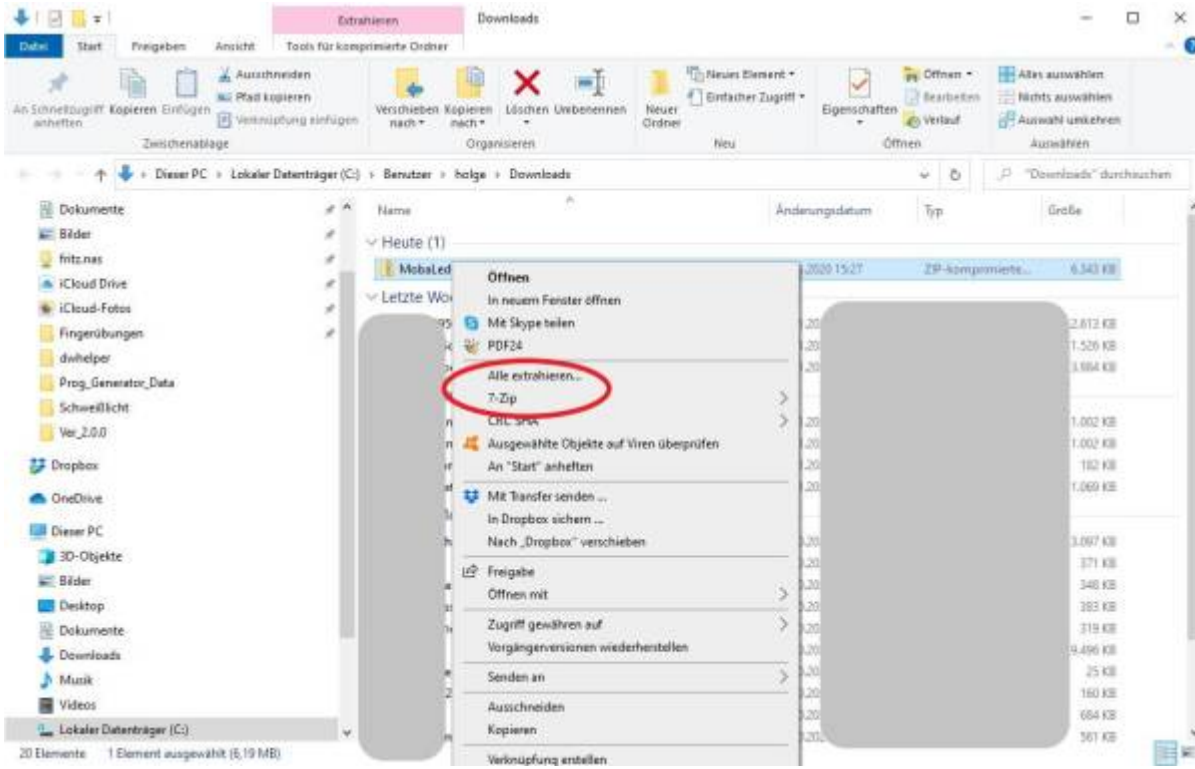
Extrahieren Downloads

Datei Start Freigeben Ansicht Tools für komprimierte Ordner

An Schnellzugriff anheften Kopieren Einfügen Ausschneiden Pfad kopieren Verknüpfung einfügen
Zwischenablage

Verschieben nach Kopieren nach Löschen Umbenennen
Organisieren

Neuer Ordner Neues Element Einfacher Zugriff
Neu

Eigenschaften Öffnen Bearbeiten Verlauf
Öffnen

Alles auswählen Nichts auswählen Auswahl umkehren
Auswählen

Dieser PC > Lokaler Datenträger (C:) > Benutzer > holge > Downloads

"Downloads" durchsuchen

Dokumente
Bilder
fritz.nas
iCloud Drive
iCloud-Fotos
Fingerübungen
dwhelper
Prog_Generator_Data
Schweißlicht
Ver_2.0.0
Dropbox
OneDrive
Dieser PC
3D-Objekte
Bilder
Desktop
Dokumente
Downloads
Musik
Videos
Lokaler Datenträger (C:)

Name Änderungsdatum Typ Größe

Heute (1)
MobaLed .2020 15:27 ZIP-komprimierte... 6.343 KB

Letzte Wo

Öffnen
In neuem Fenster öffnen
Mit Skype teilen
PDF24
Alle extrahieren...
7-Zip
CRC SHA
Ausgewählte Objekte auf Viren überprüfen
An "Start" anheften
Mit Transfer senden ...
In Dropbox sichern ...
Nach „Dropbox" verschieben
Freigabe
Öffnen mit
Zugriff gewähren auf
Vorgängerversionen wiederherstellen
Senden an
Ausschneiden
Kopieren
Verknüpfung erstellen

2.613 KB
1.526 KB
3.884 KB
1.002 KB
1.002 KB
182 KB
1.069 KB
3.097 KB
371 KB
348 KB
383 KB
319 KB
9.496 KB
25 KB
160 KB
684 KB
561 KB

20 Elemente 1 Element ausgewählt (6,19 MB)